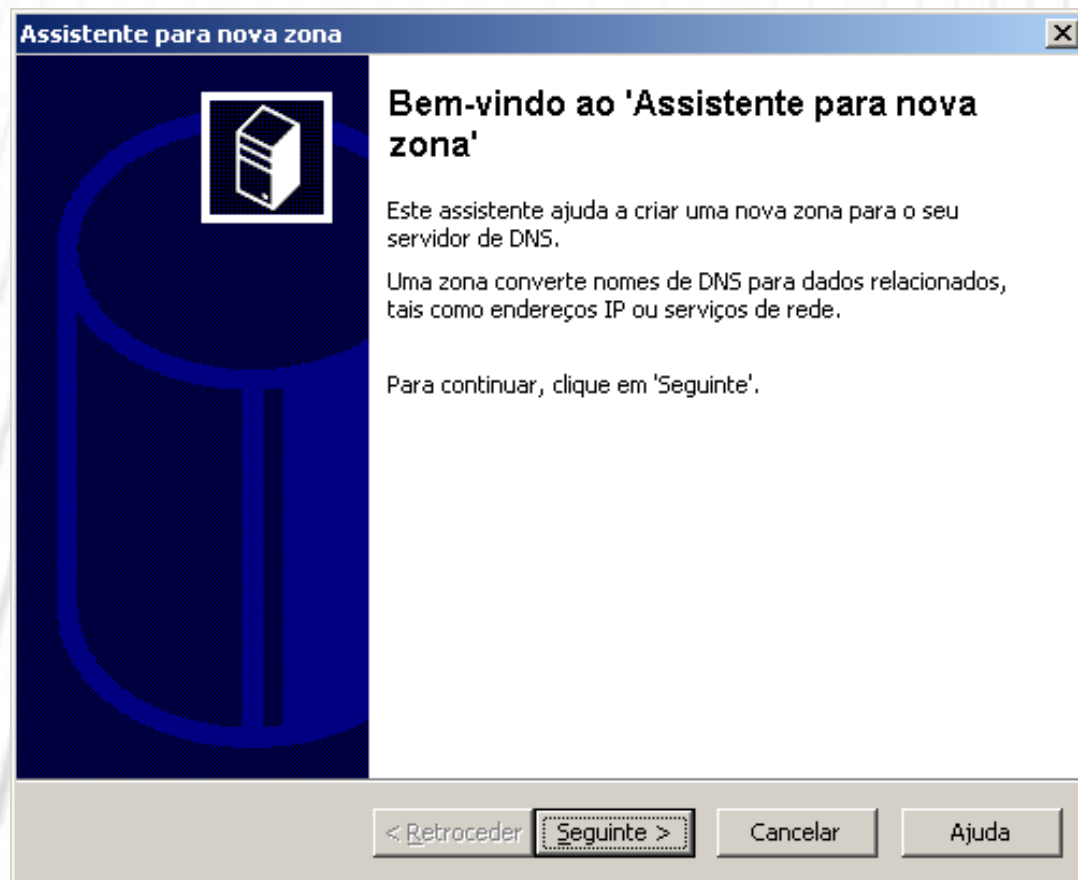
Assistente para nova zona

Bem-vindo ao 'Assistente para nova zona'

Este assistente ajuda a criar uma nova zona para o seu servidor de DNS.

Uma zona converte nomes de DNS para dados relacionados, tais como endereços IP ou serviços de rede.

Para continuar, clique em 'Seguinte'.

< Retroceder | Seguinte > | Cancelar | Ajuda